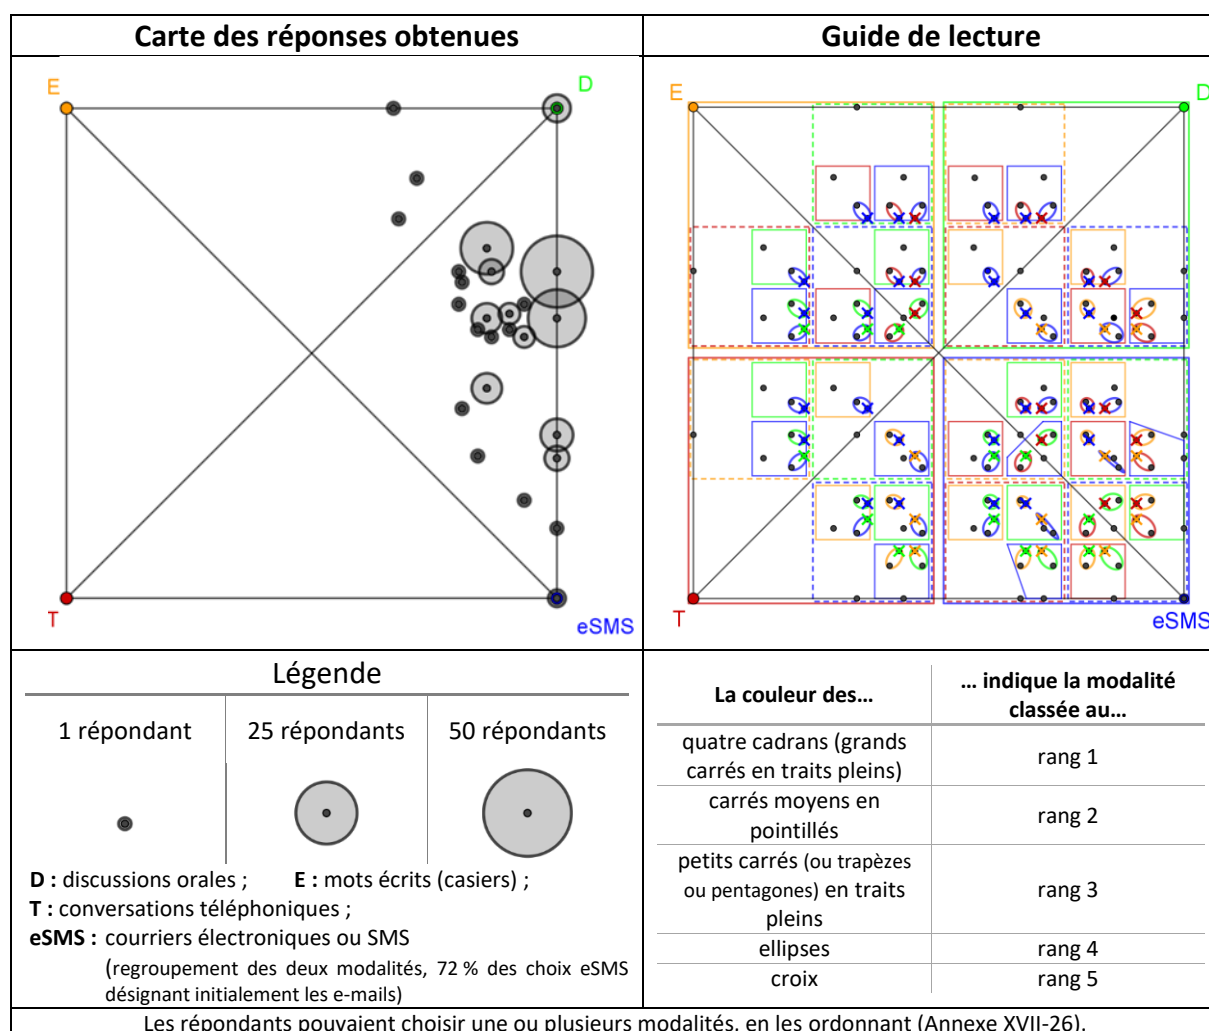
Carte des réponses obtenues

Guide de lecture

E

D

T

eSMS

E

D

T

eSMS

Légende

| 1 répondant | 25 répondants | 50 répondants |
|---|---|---|

**D :** discussions orales ; **E :** mots écrits (casiers) ;
**T :** conversations téléphoniques ;
**eSMS :** courriers électroniques ou SMS
(regroupement des deux modalités, 72 % des choix eSMS désignant initialement les e-mails)

| La couleur des… | … indique la modalité classée au… |
|---|---|
| quatre cadrans (grands carrés en traits pleins) | rang 1 |
| carrés moyens en pointillés | rang 2 |
| petits carrés (ou trapèzes ou pentagones) en traits pleins | rang 3 |
| ellipses | rang 4 |
| croix | rang 5 |

Les répondants pouvaient choisir une ou plusieurs modalités, en les ordonnant (Annexe XVII-26).